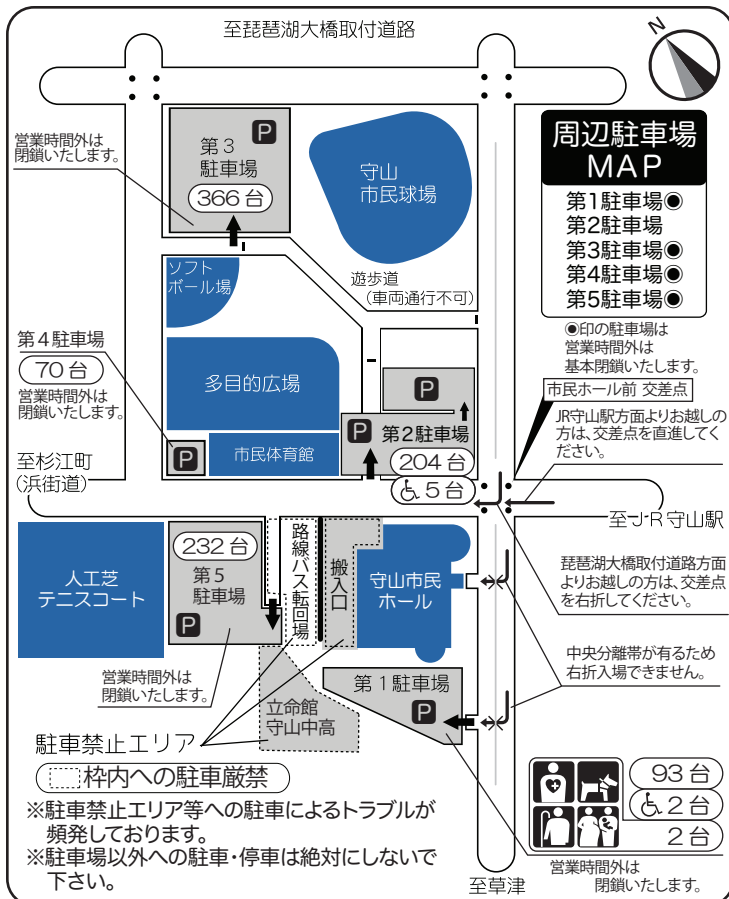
至琵琶湖大橋取付道路

N

周辺駐車場
MAP

第1駐車場◉
第2駐車場
第3駐車場◉
第4駐車場◉
第5駐車場◉

◉印の駐車場は営業時間外は基本閉鎖いたします。

営業時間外は閉鎖いたします。

第３
駐車場
P
366 台

守山
市民球場

ソフト
ボール場

遊歩道
(車両通行不可)

第４駐車場
70 台
営業時間外は閉鎖いたします。

多目的広場

P

市民体育館

P

P 第２駐車場
204 台
♿ 5 台

市民ホール前 交差点

JR守山駅方面よりお越しの方は、交差点を直進してください。

至杉江町
(浜街道)

至ＪＲ守山駅

232 台
第５
駐車場
P

人工芝
テニスコート

路線バス転回場

搬入口

守山市民
ホール

琵琶湖大橋取付道路方面よりお越しの方は、交差点を右折してください。

中央分離帯が有るため右折入場できません。

営業時間外は閉鎖いたします。

第１駐車場
P

立命館
守山中高

駐車禁止エリア
枠内への駐車厳禁

※駐車禁止エリア等への駐車によるトラブルが頻発しております。
※駐車場以外への駐車・停車は絶対にしないで下さい。

93 台
♿ 2 台
2 台

至草津

営業時間外は閉鎖いたします。